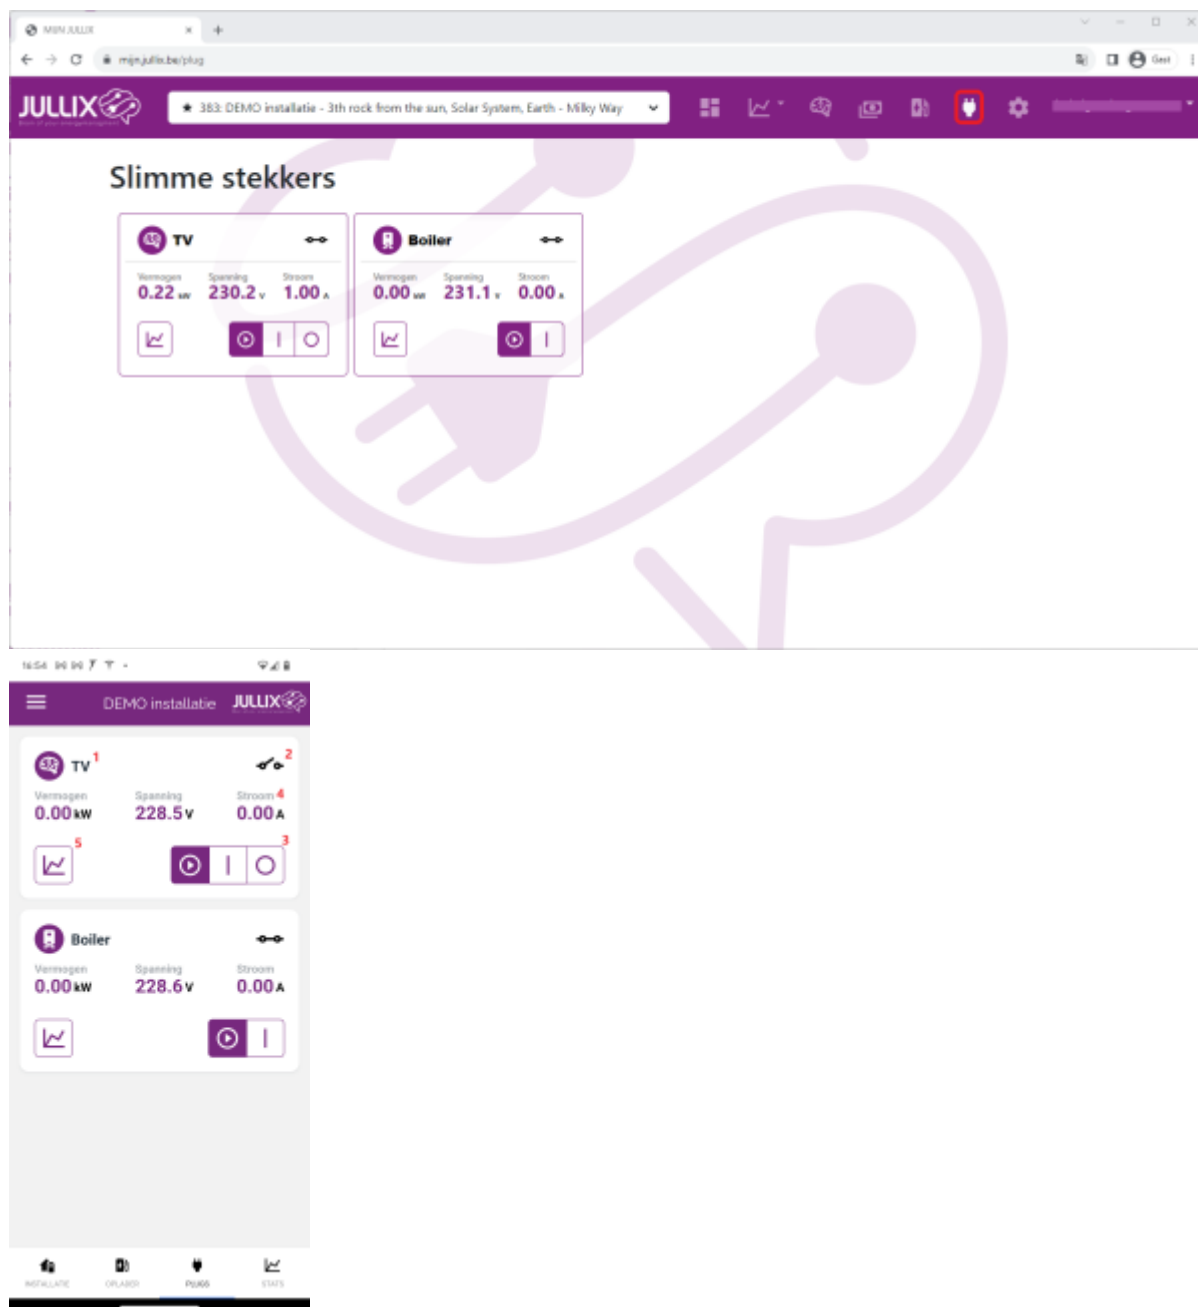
MIJN JULLIX

mijn.jullix.be/plug

Gast

JULLIX

★ 383: DEMO installatie - 3th rock from the sun, Solar System, Earth - Milky Way

Slimme stekkers

TV

Vermogen
0.22 kW

Spanning
230.2 V

Stroom
1.00 A

Boiler

Vermogen
0.00 kW

Spanning
231.1 V

Stroom
0.00 A

16:54

DEMO installatie JULLIX

TV 1

2

Vermogen
0.00 kW

Spanning
228.5 V

Stroom 4
0.00 A

5

3

Boiler

Vermogen
0.00 kW

Spanning
228.6 V

Stroom
0.00 A

INSTALLATIE OPLADER PLUGS STATS